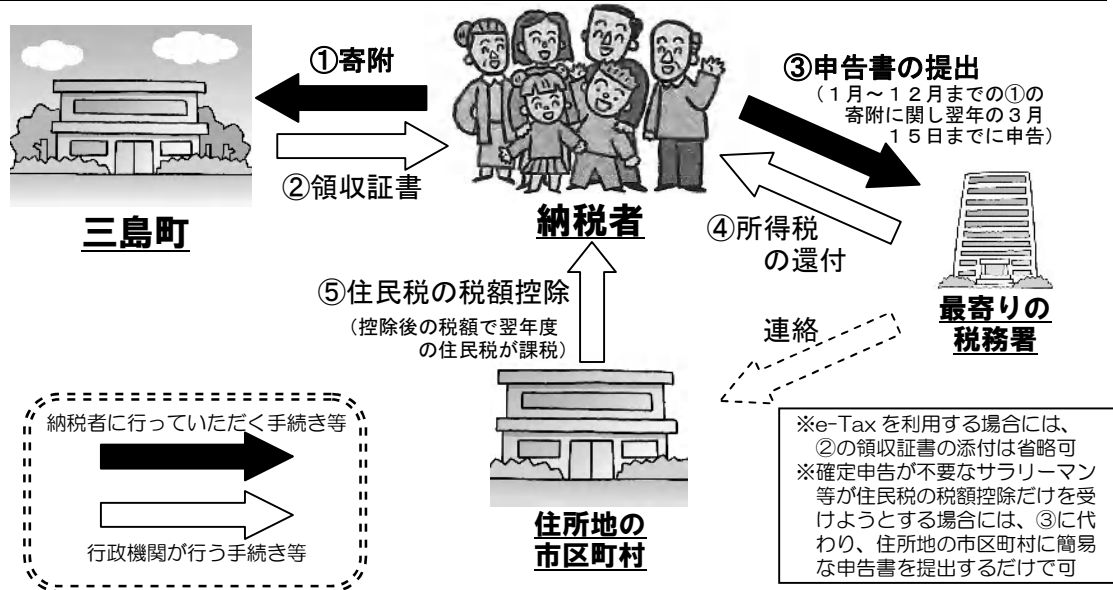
①寄附

②領収証書

三島町

納税者

③申告書の提出
（１月～１２月までの①の寄附に関し翌年の３月１５日までに申告）

④所得税の還付

最寄りの税務署

⑤住民税の税額控除
（控除後の税額で翌年度の住民税が課税）

連絡

住所地の市区町村

納税者に行っていただく手続き等

行政機関が行う手続き等

※e-Taxを利用する場合には、②の領収証書の添付は省略可
※確定申告が不要なサラリーマン等が住民税の税額控除だけを受けようとする場合には、③に代わり、住所地の市区町村に簡易な申告書を提出するだけで可